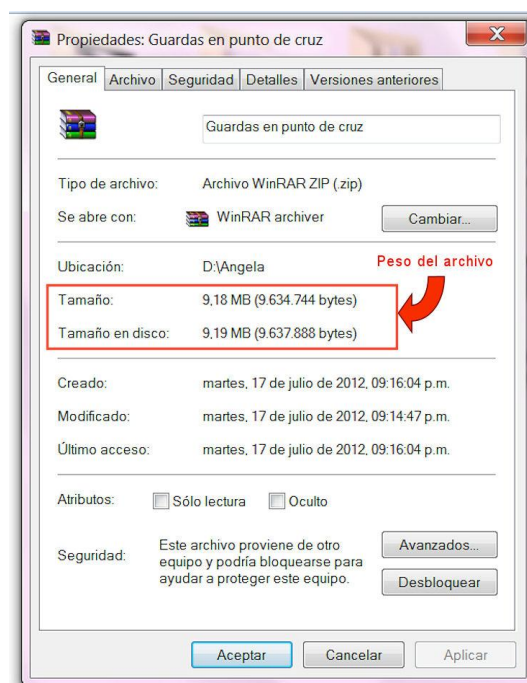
Propiedades: Guardas en punto de cruz

General | Archivo | Seguridad | Detalles | Versiones anteriores

Guardas en punto de cruz

Tipo de archivo: Archivo WinRAR ZIP (.zip)

Se abre con: WinRAR archiver

Cambiar...

Ubicación: D:\Angela

Peso del archivo

Tamaño: 9,18 MB (9.634.744 bytes)

Tamaño en disco: 9,19 MB (9.637.888 bytes)

Creado: martes, 17 de julio de 2012, 09:16:04 p.m.

Modificado: martes, 17 de julio de 2012, 09:14:47 p.m.

Último acceso: martes, 17 de julio de 2012, 09:16:04 p.m.

Atributos: Sólo lectura Oculto

Avanzados...

Seguridad: Este archivo proviene de otro equipo y podría bloquearse para ayudar a proteger este equipo.

Desbloquear

Aceptar Cancelar Aplicar